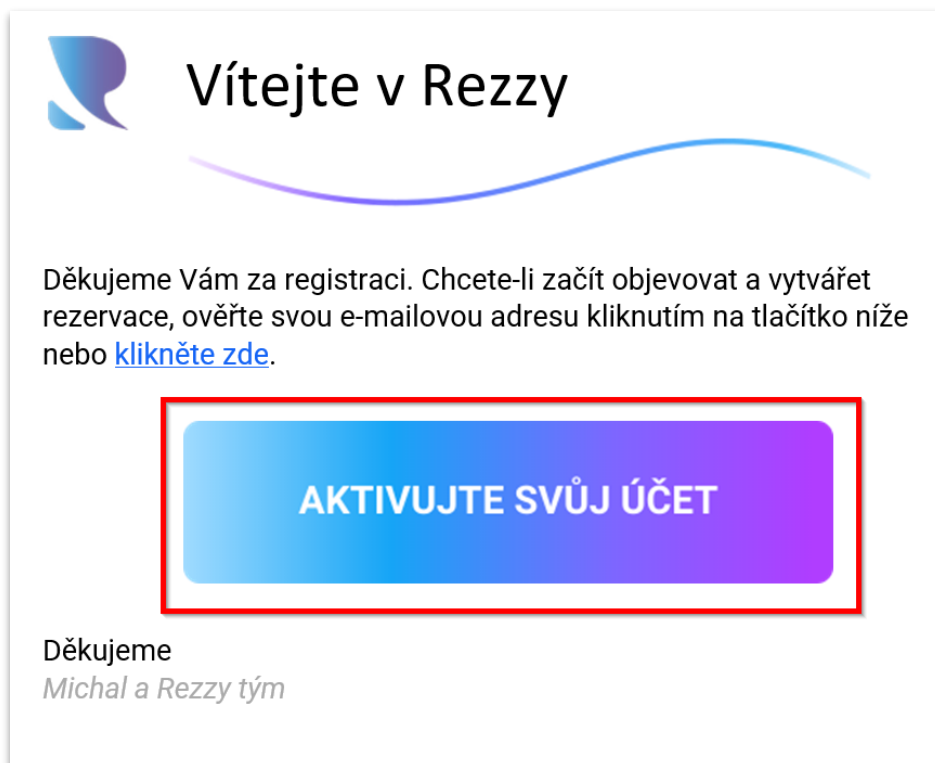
Vítejte v Rezzy

Děkujeme Vám za registraci. Chcete-li začít objevovat a vytvářet rezervace, ověřte svou e-mailovou adresu kliknutím na tlačítko níže nebo klikněte zde.

AKTIVUJTE SVŮJ ÚČET

Děkujeme
Michal a Rezzy tým